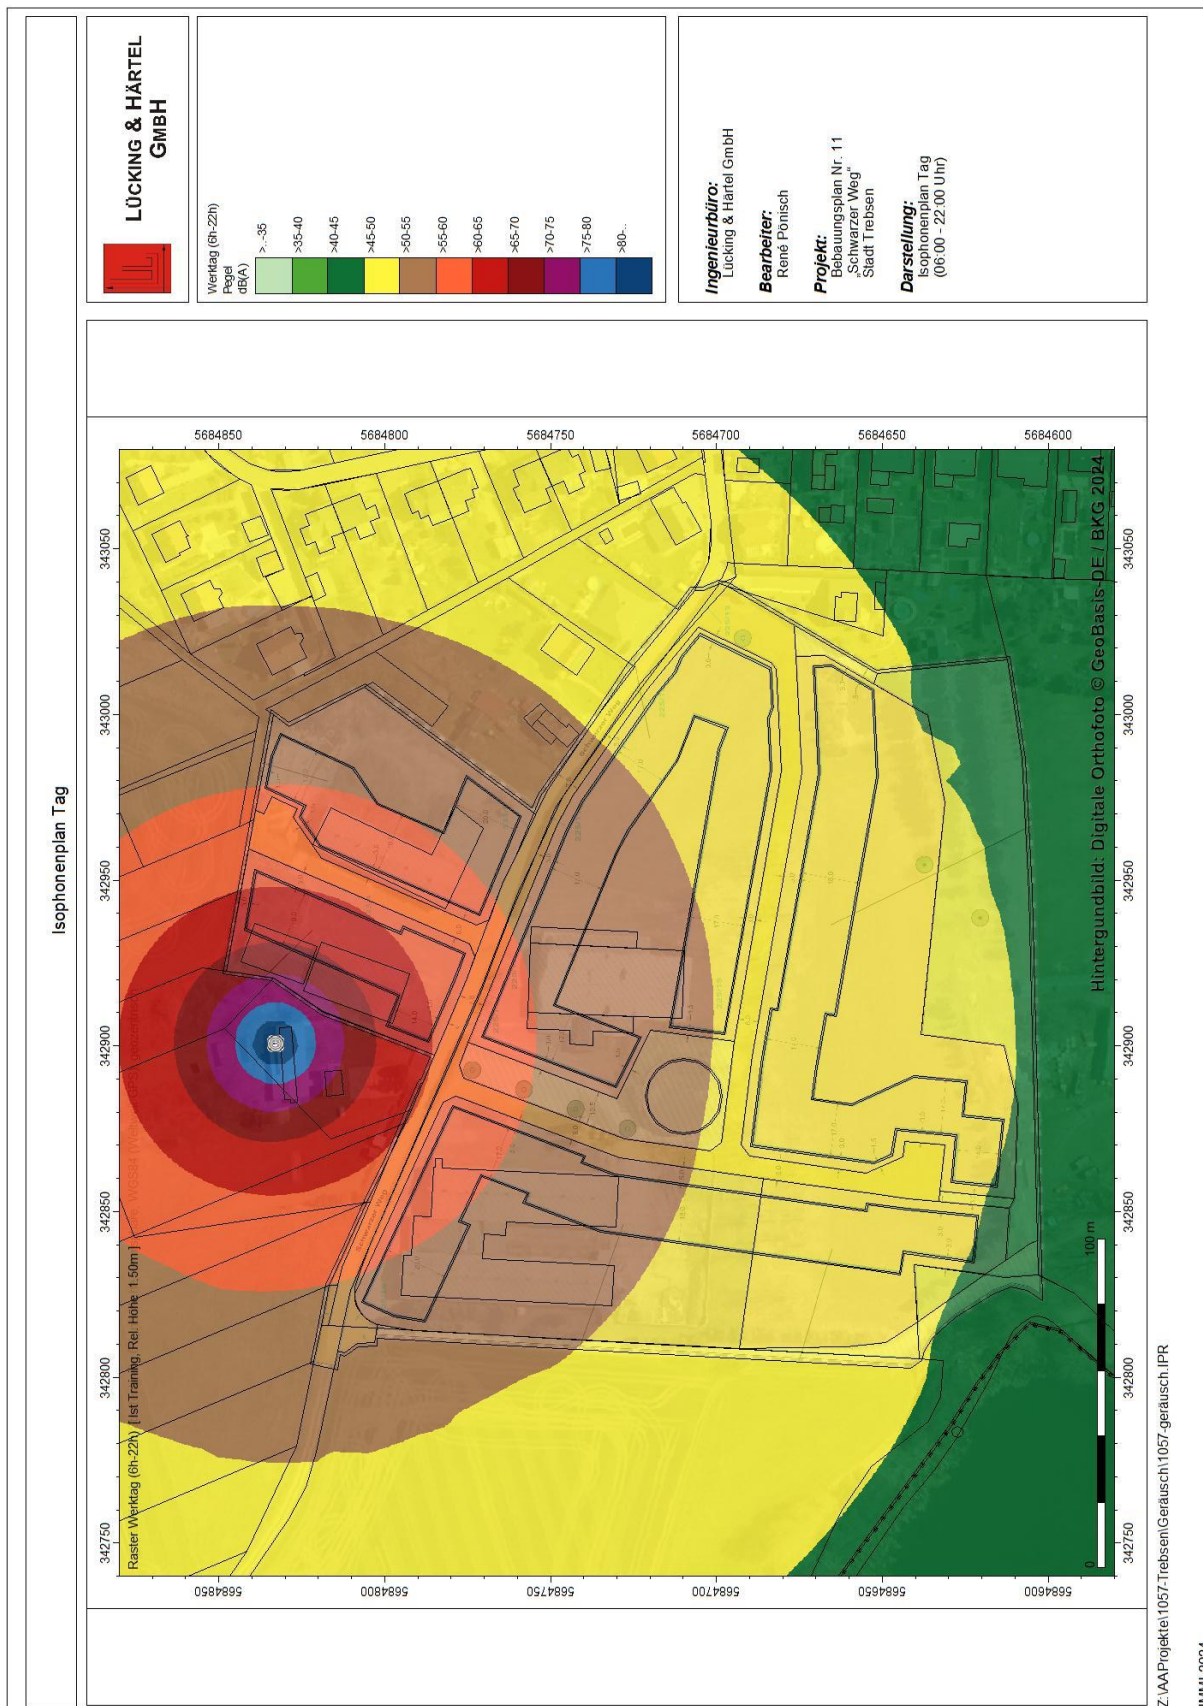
Isophonenplan Tag

LÜCKING & HÄRTEL GMBH

Werktag (6h-22h)
Pegel
dB(A)

| |
|---|
| >...35 |
| >35-40 |
| >40-45 |
| >45-50 |
| >50-55 |
| >55-60 |
| >60-65 |
| >65-70 |
| >70-75 |
| >75-80 |
| >80-... |

Ingenieurbüro:
Lücking & Härtel GmbH

Bearbeiter:
René Pönisch

Projekt:
Bebauungsplan Nr. 11
„Schwarzer Weg"
Stadt Trebsen

Darstellung:
Isophonenplan Tag
(06:00 - 22:00 Uhr)

5684850 5684800 5684750 5684700 5684650 5684600

342750 342800 342850 342900 342950 343000 343050

Raster Werktag (6h-22h) [Ist Training, Rel. Höhe 1.50m]

Hintergundbild: Digitale Orthofoto © GeoBasis-DE / BKG 2024

0 100 m

Z:\AAProjekte\1057-Trebsen\Geräusch\1057-geräusch.IPR